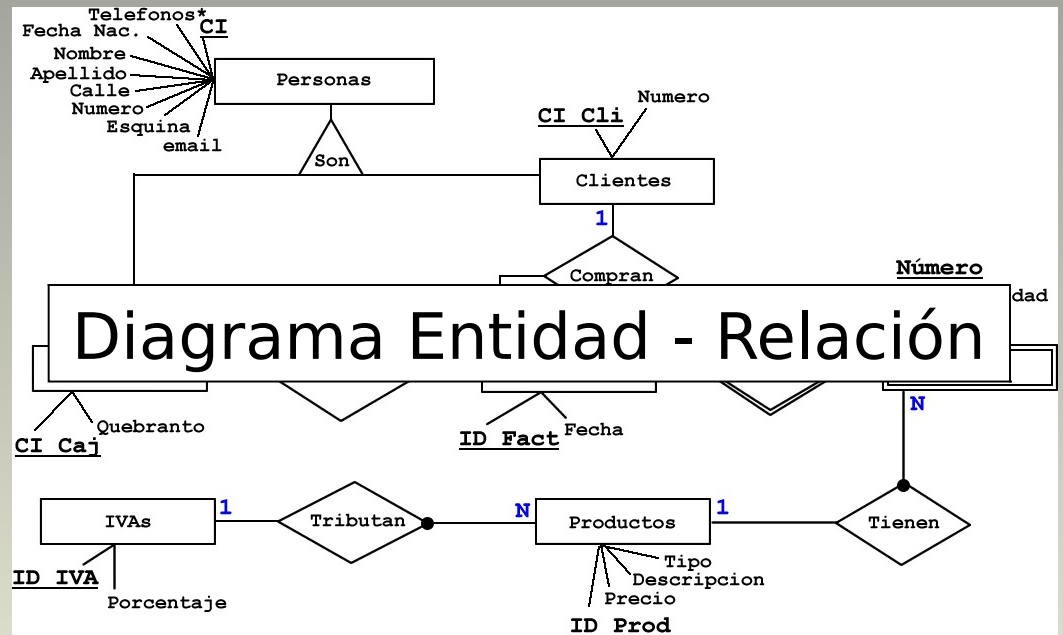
Telefonos*
Fecha Nac.
CI
Nombre
Apellido
Calle
Numero
Esquina
email
Personas
Son
CI Cli
Numero
Clientes
1
Compran
Número
dad
Diagrama Entidad - Relación
N
CI Caj
Quebranto
ID Fact
Fecha
IVAs
1
Tributan
N
Productos
1
Tienen
ID IVA
Porcentaje
Tipo
Descripcion
Precio
ID Prod